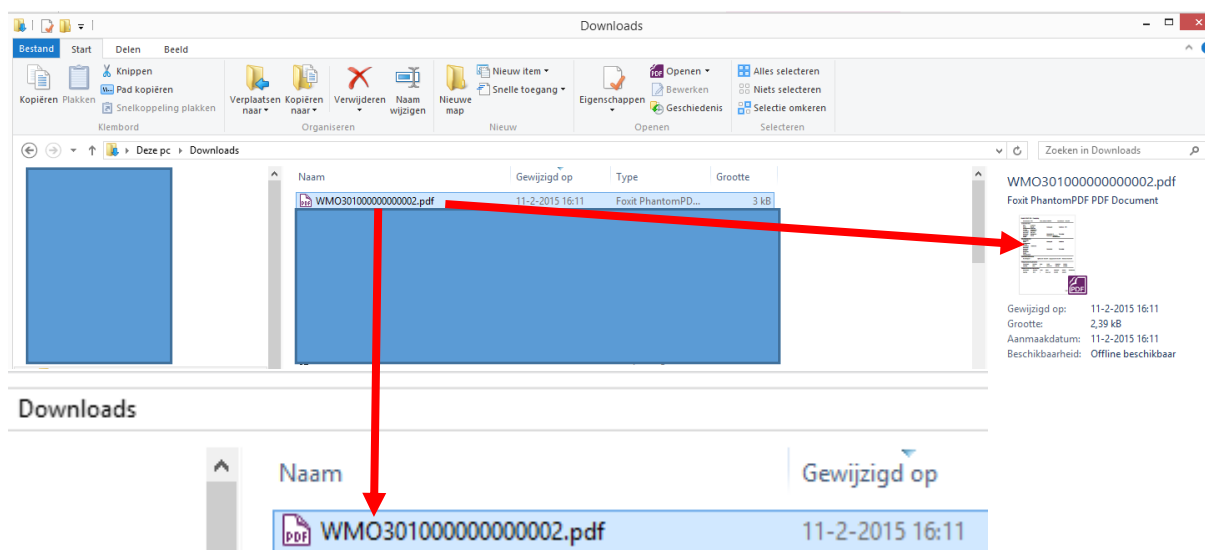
Downloads

Bestand Start Delen Beeld

Kopiëren Plakken Knippen Pad kopiëren Snelkoppeling plakken Klembord

Verplaatsen naar Kopiëren naar Verwijderen Naam wijzigen Organiseren

Nieuwe map Nieuw item Snelle toegang Nieuw

Eigenschappen Openen Bewerken Geschiedenis Openen

Alles selecteren Niets selecteren Selectie omkeren Selecteren

Deze pc › Downloads

Zoeken in Downloads

| Naam | Gewijzigd op | Type | Grootte |
|---|---|---|---|
| WMO301000000000002.pdf | 11-2-2015 16:11 | Foxit PhantomPD... | 3 kB |

WMO301000000000002.pdf
Foxit PhantomPDF PDF Document

Gewijzigd op: 11-2-2015 16:11
Grootte: 2,39 kB
Aanmaakdatum: 11-2-2015 16:11
Beschikbaarheid: Offline beschikbaar

Downloads

Naam Gewijzigd op

WMO301000000000002.pdf 11-2-2015 16:11